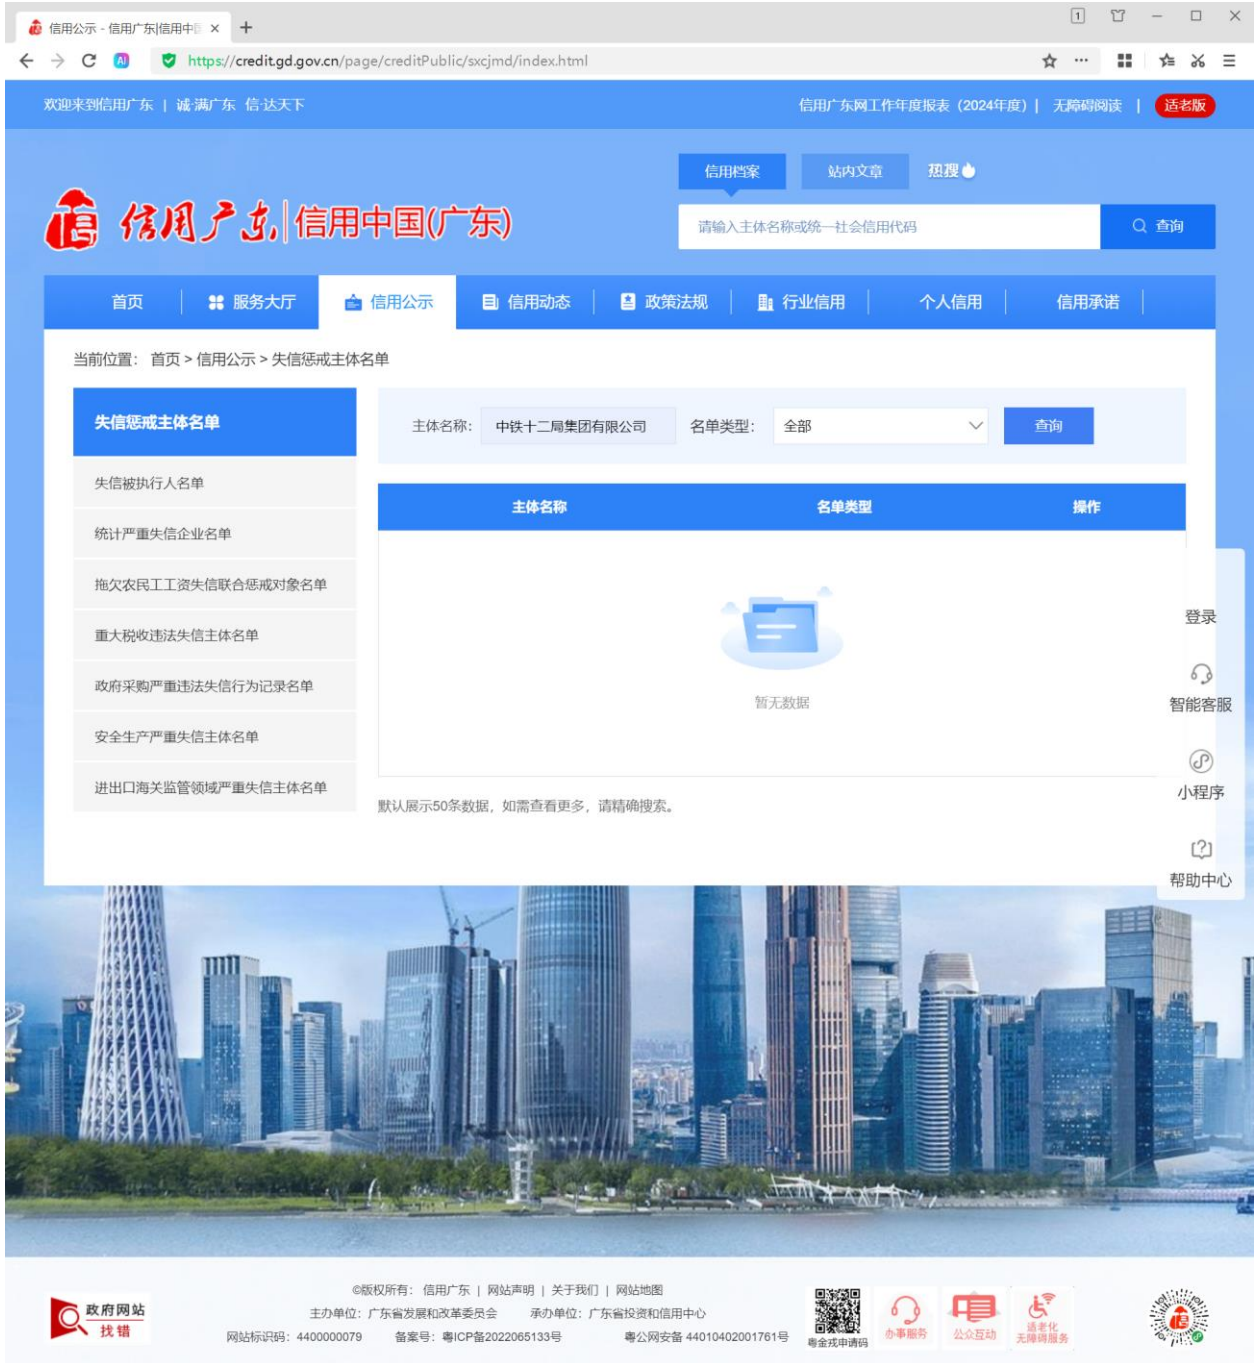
信用公示 - 信用广东|信用中

https://credit.gd.gov.cn/page/creditPublic/sxcjmd/index.html

欢迎来到信用广东 | 诚满广东 信达天下

信用广东网工作年度报表（2024年度） | 无障碍阅读 | 适老版

信用档案 站内文章 热搜

信用广东 | 信用中国(广东)

请输入主体名称或统一社会信用代码 查询

首页 | 服务大厅 | 信用公示 | 信用动态 | 政策法规 | 行业信用 | 个人信用 | 信用承诺

当前位置： 首页 > 信用公示 > 失信惩戒主体名单

失信惩戒主体名单

失信被执行人名单

统计严重失信企业名单

拖欠农民工工资失信联合惩戒对象名单

重大税收违法失信主体名单

政府采购严重违法失信行为记录名单

安全生产严重失信主体名单

进出口海关监管领域严重失信主体名单

主体名称： 中铁十二局集团有限公司 名单类型： 全部 查询

| 主体名称 | 名单类型 | 操作 |
|---|---|---|

暂无数据

默认展示50条数据，如需查看更多，请精确搜索。

登录

智能客服

小程序

帮助中心

政府网站 找错

©版权所有：信用广东 | 网站声明 | 关于我们 | 网站地图

主办单位：广东省发展和改革委员会 承办单位：广东省投资和信用中心

网站标识码：4400000079 备案号：粤ICP备2022065133号 粤公网安备 44010402001761号

粤金戎申请码 办事服务 公众互动 适老化无障碍服务